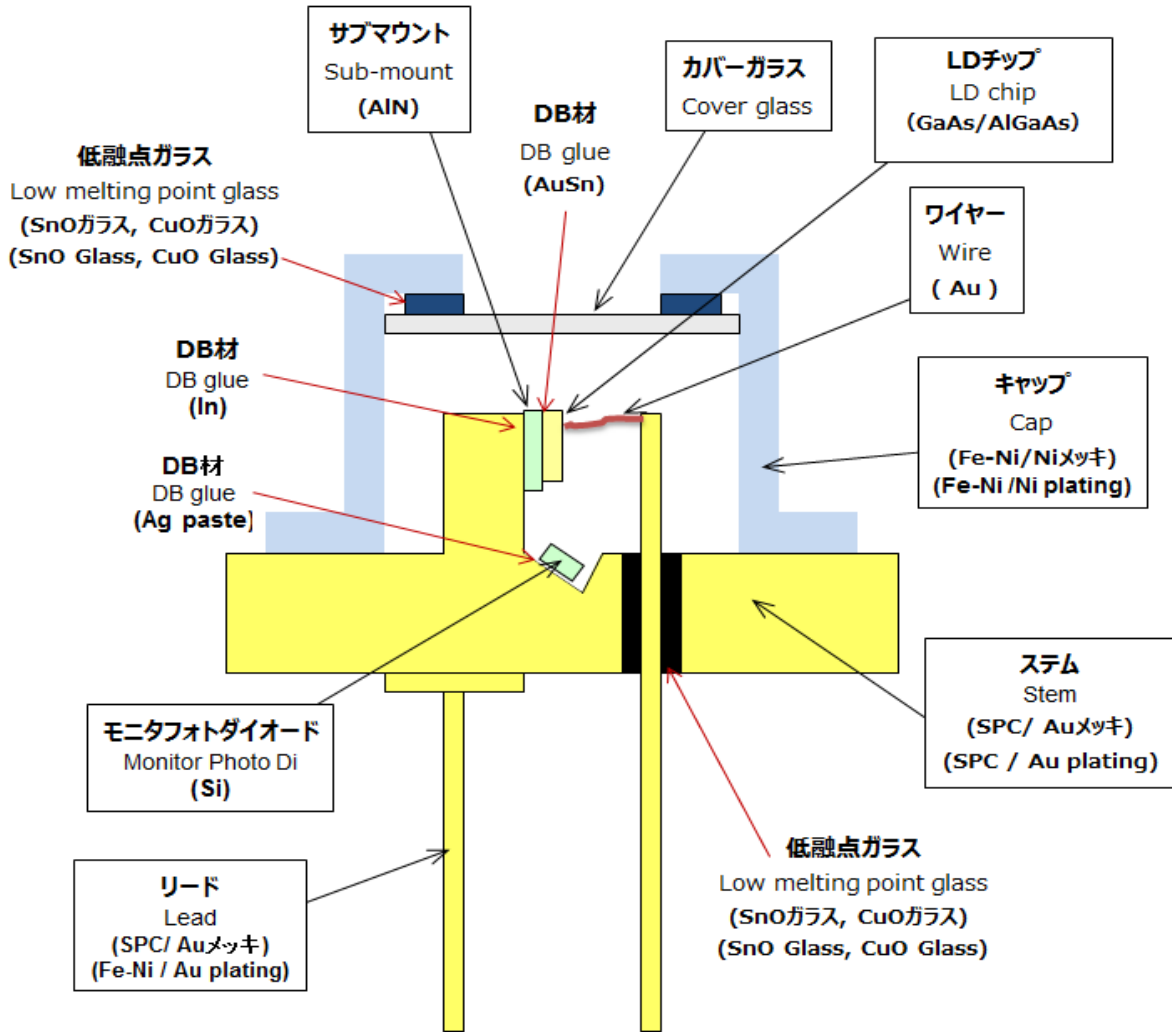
サブマウント
Sub-mount
(AlN)

DB材
DB glue
(AuSn)

カバーガラス
Cover glass

LDチップ
LD chip
(GaAs/AlGaAs)

低融点ガラス
Low melting point glass
(SnOガラス, CuOガラス)
(SnO Glass, CuO Glass)

ワイヤー
Wire
( Au )

DB材
DB glue
(In)

キャップ
Cap
(Fe-Ni/Niメッキ)
(Fe-Ni /Ni plating)

DB材
DB glue
(Ag paste]

ステム
Stem
(SPC/ Auメッキ)
(SPC / Au plating)

モニタフォトダイオード
Monitor Photo Di
(Si)

リード
Lead
(SPC/ Auメッキ)
(Fe-Ni / Au plating)

低融点ガラス
Low melting point glass
(SnOガラス, CuOガラス)
(SnO Glass, CuO Glass)